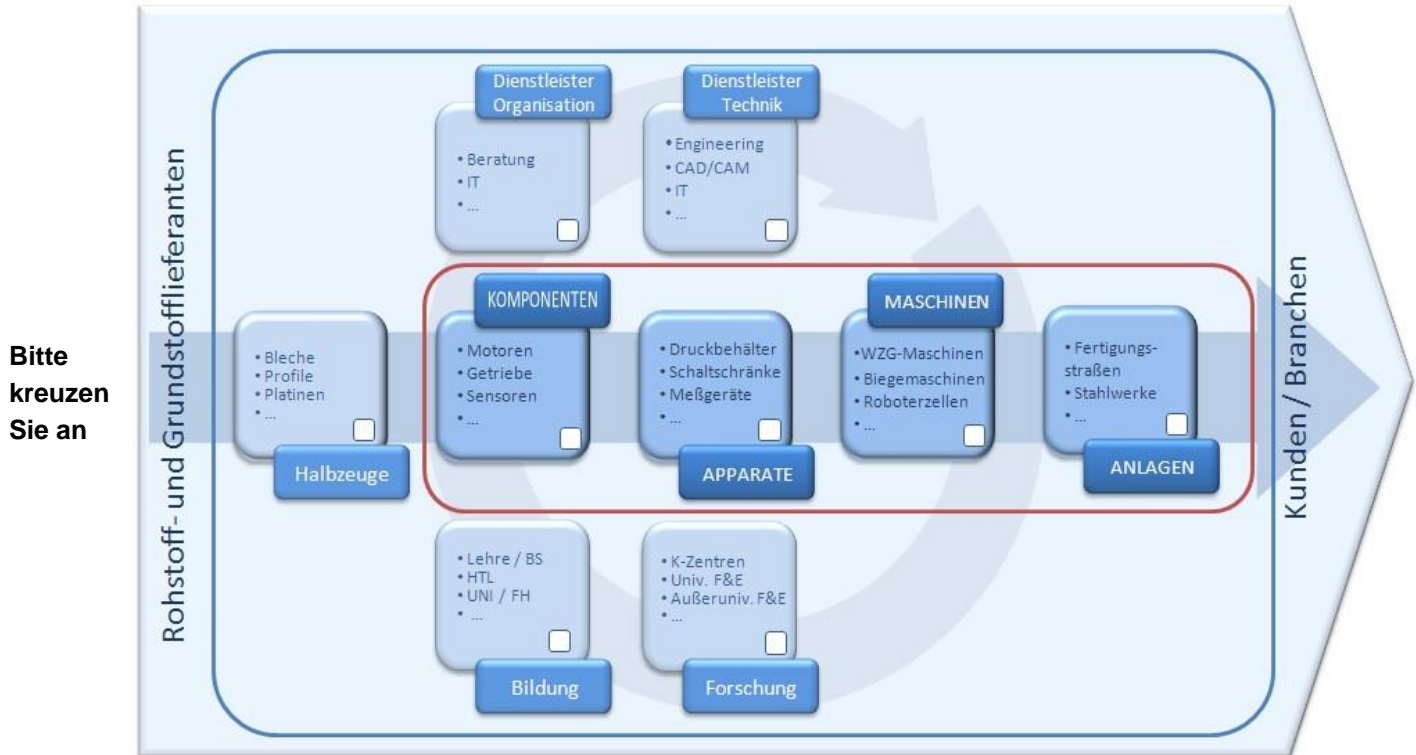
Bitte kreuzen Sie an

Rohstoff- und Grundstofflieferanten

Dienstleister Organisation
• Beratung
• IT
• ...

Dienstleister Technik
• Engineering
• CAD/CAM
• IT
• ...

• Bleche
• Profile
• Platinen
• ...
Halbzeuge

KOMPONENTEN
• Motoren
• Getriebe
• Sensoren
• ...

• Druckbehälter
• Schaltschränke
• Meßgeräte
• ...
APPARATE

MASCHINEN
•WZG-Maschinen
• Biegemaschinen
• Roboterzellen
• ...

• Fertigungsstraßen
• Stahlwerke
• ...
ANLAGEN

• Lehre / BS
• HTL
• UNI / FH
• ...
Bildung

• K-Zentren
• Univ. F&E
• Außeruniv. F&E
• ...
Forschung

Kunden / Branchen